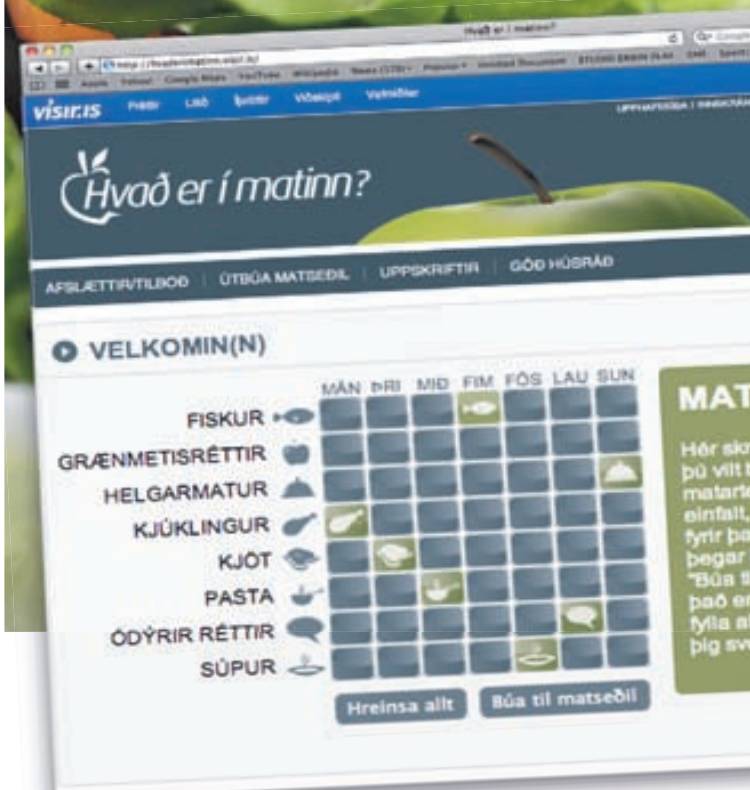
Hvað er í matinn?

http://hvaderimatinn.visir.is/

Apple Yahoo! Google Maps YouTube Wikipedia News (176) Popular Untitled Document

visir.is Fréttir Líf Íþróttir Viðskipti Veftíðindi

UPPHAFSSÍÐA | INNSKRÁ

Hvað er í matinn?

AFSLÆTTIR/TILBOÐ | ÚTBÚA MATSEÐIL | UPPSKRIFTIR | GÓÐ HÚSRÁÐ

VELKOMIN(N)

| | MÁN | ÞRI | MIÐ | FIM | FÖS | LAU | SUN |
|---|---|---|---|---|---|---|---|
| FISKUR | | | | | | | |
| GRÆNMETISRÉTTIR | | | | | | | |
| HELGARMATUR | | | | | | | |
| KJÚKLINGUR | | | | | | | |
| KJÖT | | | | | | | |
| PASTA | | | | | | | |
| ÓDÝRIR RÉTTIR | | | | | | | |
| SÚPUR | | | | | | | |

Hreinsa allt Búa til matseðil

MAT

Hér sk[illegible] þú vilt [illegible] matart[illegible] einfalt, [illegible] fyrir þa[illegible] þegar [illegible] "Búa t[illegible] það er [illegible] fylla a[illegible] þig sv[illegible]